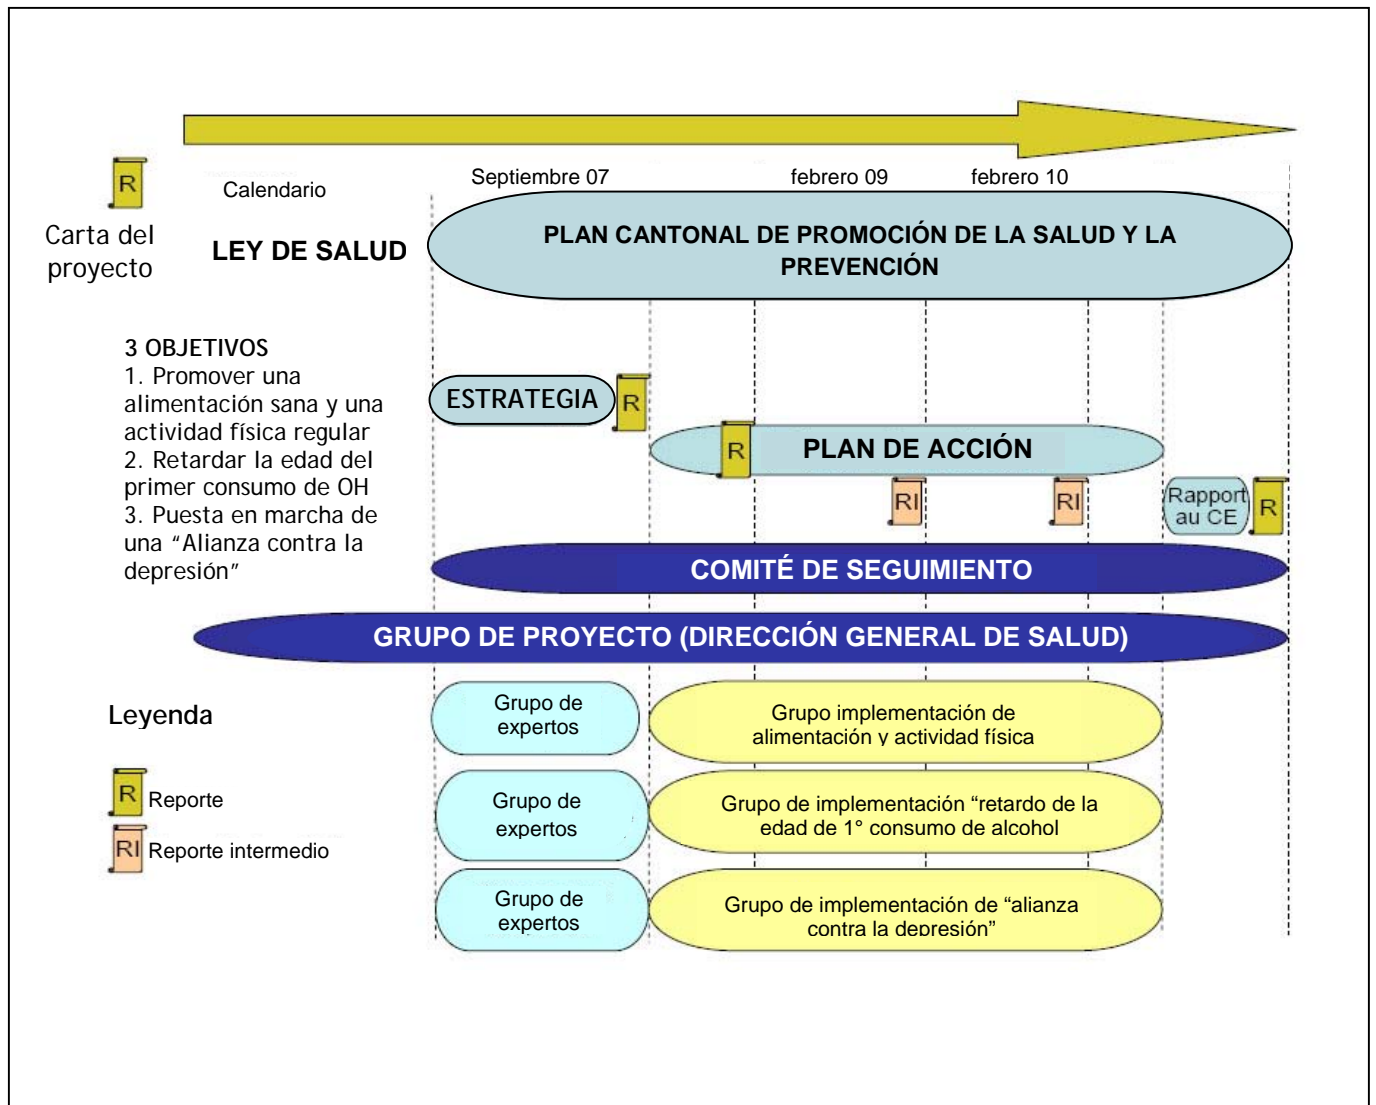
R

Carta del proyecto

Calendario

Septiembre 07

febrero 09

febrero 10

LEY DE SALUD

PLAN CANTONAL DE PROMOCIÓN DE LA SALUD Y LA PREVENCIÓN

3 OBJETIVOS
1. Promover una alimentación sana y una actividad física regular
2. Retardar la edad del primer consumo de OH
3. Puesta en marcha de una "Alianza contra la depresión"

ESTRATEGIA

R

R

PLAN DE ACCIÓN

RI

RI

Rapport au CE

R

COMITÉ DE SEGUIMIENTO

GRUPO DE PROYECTO (DIRECCIÓN GENERAL DE SALUD)

Leyenda

R Reporte

RI Reporte intermedio

Grupo de expertos

Grupo implementación de alimentación y actividad física

Grupo de expertos

Grupo de implementación "retardo de la edad de 1° consumo de alcohol

Grupo de expertos

Grupo de implementación de "alianza contra la depresión"